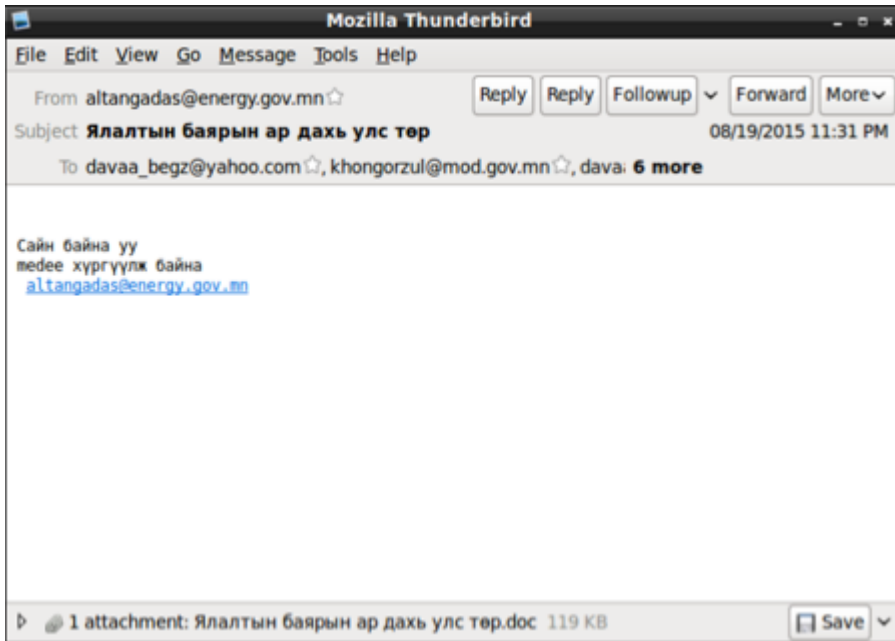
Mozilla Thunderbird

File Edit View Go Message Tools Help

From altangadas@energy.gov.mn

Reply Reply Followup Forward More

Subject Ялалтын баярын ар дахь улс төр

08/19/2015 11:31 PM

To davaa_begz@yahoo.com, khongorzul@mod.gov.mn, davaa 6 more

Сайн байна уу
medee хүргүүлж байна
altangadas@energy.gov.mn

1 attachment: Ялалтын баярын ар дахь улс төр.doc 119 KB

Save